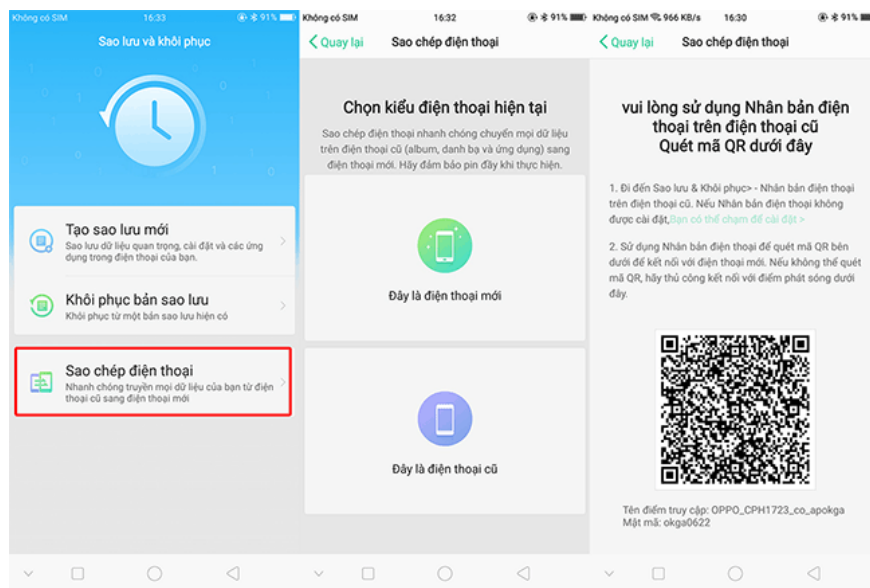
Không có SIM 16:33 91%

Sao lưu và khôi phục

Tạo sao lưu mới
Sao lưu dữ liệu quan trọng, cài đặt và các ứng dụng trong điện thoại của bạn.

Khôi phục bản sao lưu
Khôi phục từ một bản sao lưu hiện có

Sao chép điện thoại
Nhanh chóng truyền mọi dữ liệu của bạn từ điện thoại cũ sang điện thoại mới

Không có SIM 16:32 91%

< Quay lại Sao chép điện thoại

Chọn kiểu điện thoại hiện tại

Sao chép điện thoại nhanh chóng chuyển mọi dữ liệu trên điện thoại cũ (album, danh bạ và ứng dụng) sang điện thoại mới. Hãy đảm bảo pin đầy khi thực hiện.

Đây là điện thoại mới

Đây là điện thoại cũ

Không có SIM 966 KB/s 16:30 91%

< Quay lại Sao chép điện thoại

vui lòng sử dụng Nhân bản điện thoại trên điện thoại cũ Quét mã QR dưới đây

1. Đi đến Sao lưu & Khôi phục> - Nhân bản điện thoại trên điện thoại cũ. Nếu Nhân bản điện thoại không được cài đặt, Bạn có thể chạm để cài đặt >

2. Sử dụng Nhân bản điện thoại để quét mã QR bên dưới để kết nối với điện thoại mới. Nếu không thể quét mã QR, hãy thử công kết nối với điểm phát sóng dưới đây.

Tên điểm truy cập: OPPO_CPH1723_co_apokga
Mật mã: okga0622